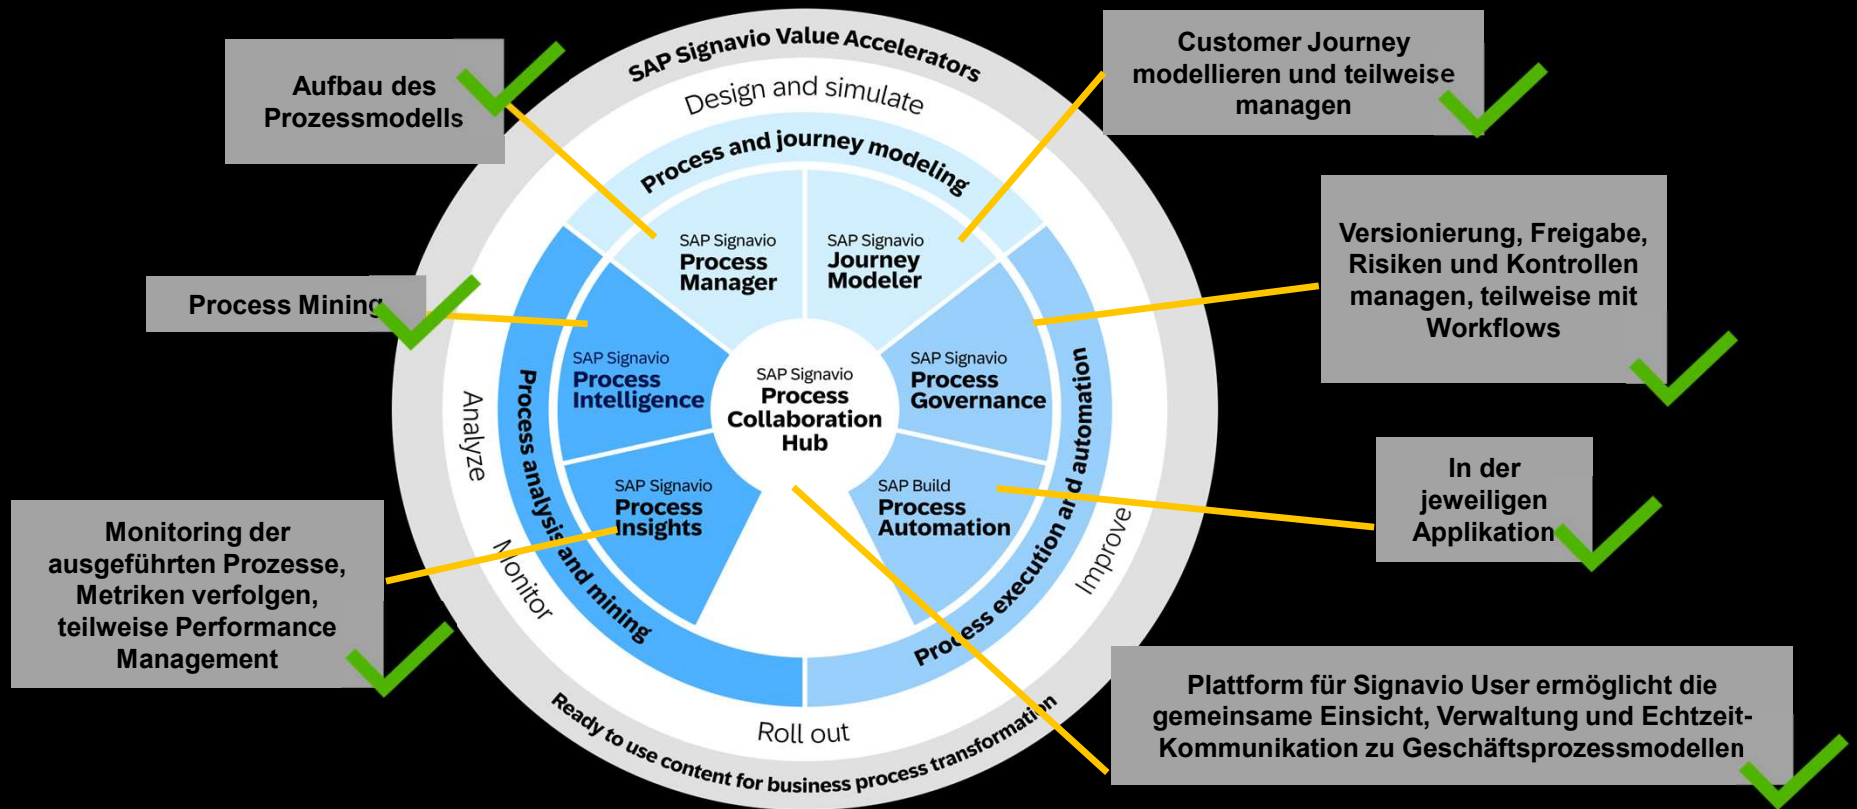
Aufbau des Prozessmodells

Customer Journey modellieren und teilweise managen

Versionierung, Freigabe, Risiken und Kontrollen managen, teilweise mit Workflows

Process Mining

In der jeweiligen Applikation

Monitoring der ausgeführten Prozesse, Metriken verfolgen, teilweise Performance Management

Plattform für Signavio User ermöglicht die gemeinsame Einsicht, Verwaltung und Echtzeit-Kommunikation zu Geschäftsprozessmodellen

SAP Signavio Value Accelerators

Design and simulate

Process and journey modeling

SAP Signavio Process Manager

SAP Signavio Journey Modeler

SAP Signavio Process Intelligence

SAP Signavio Process Collaboration Hub

SAP Signavio Process Governance

SAP Signavio Process Insights

SAP Build Process Automation

Analyze

Process analysis and mining

Monitor

Process execution and automation

Improve

Roll out

Ready to use content for business process transformation